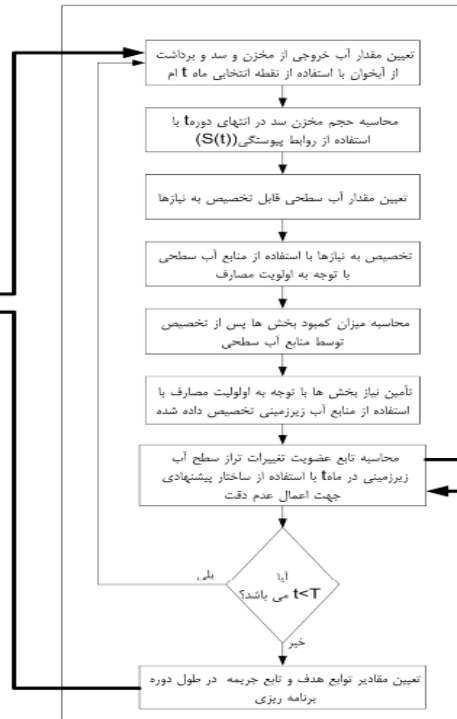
تعیین مقدار آب خروجی از مخزن و سد و برداشت از آبخوان با استفاده از نقطه انتخابی ماه t ام

محاسبه حجم مخزن سد در انتهای دوره t با استفاده از روابط پیوستگی (S(t))

تعیین مقدار آب سطحی قابل تخصیص به نیازها

تخصیص به نیازها با استفاده از منابع آب سطحی با توجه به اولویت مصارف

محاسبه میزان کمبود بخش ها پس از تخصیص توسط منابع آب سطحی

تأمین نیاز بخش ها با توجه به اولویت مصارف با استفاده از منابع آب زیرزمینی تخصیص داده شده

محاسبه تابع عضویت تغییرات تراز سطح آب زیرزمینی در ماه t با استفاده از ساختار پیشنهادی جهت اعمال عدم دقت

آیا
$t<T$
می باشد؟

بلی

خیر

تعیین مقادیر توابع هدف و تابع جریمه در طول دوره برنامه ریزی